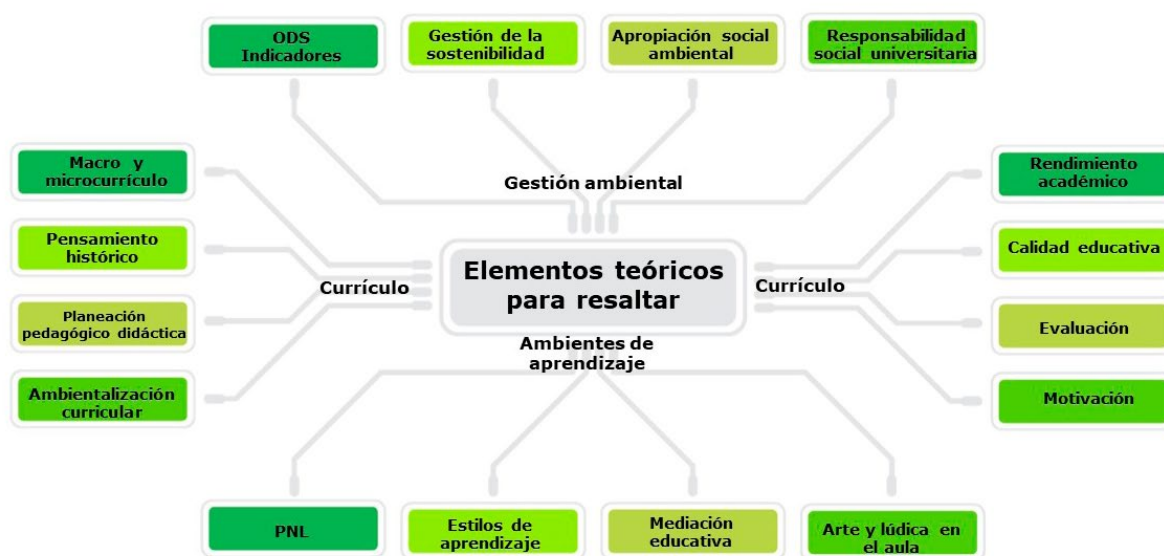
ODS Indicadores

Gestión de la sostenibilidad

Apropiación social ambiental

Responsabilidad social universitaria

Gestión ambiental

Macro y microcurrículo

Pensamiento histórico

Planeación pedagógico didáctica

Ambientalización curricular

Currículo

Elementos teóricos para resaltar

Currículo

Rendimiento académico

Calidad educativa

Evaluación

Motivación

Ambientes de aprendizaje

PNL

Estilos de aprendizaje

Mediación educativa

Arte y lúdica en el aula